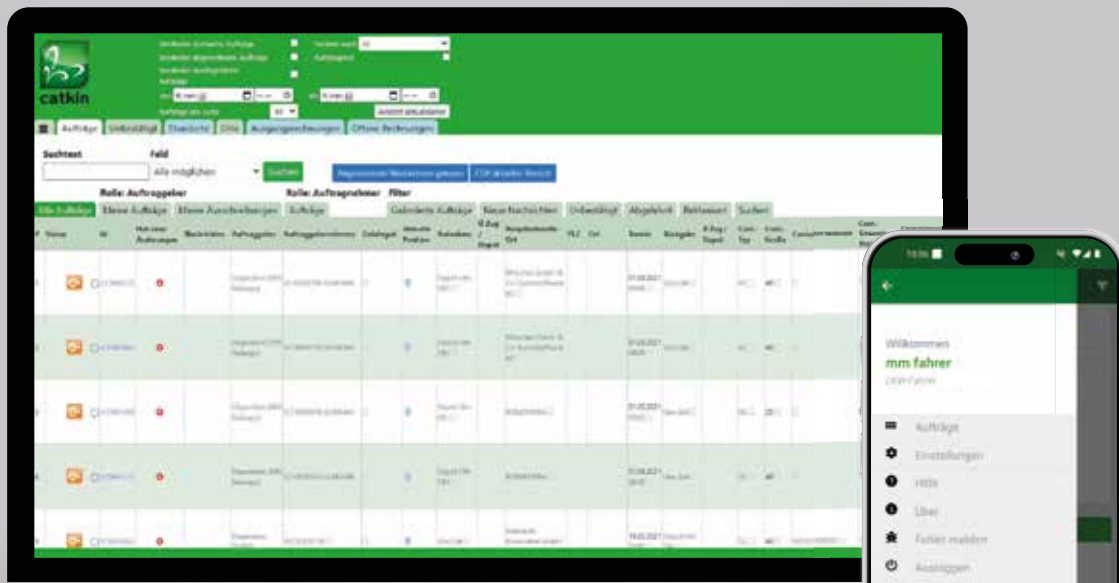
catkin

Aufträge | Unbestätigt | Übersicht | Orte | Ausgangsrechnungen | Offene Rechnungen

Suchtext

Feld

Alle möglichen

Suchen

Rolle: Auftraggeber

Rolle: Auftragnehmer

Filter

Alle Aufträge | Eigene Aufträge | Eigene Ausschreibungen | Aufträge | Geänderte Aufträge | Neue Nachrichten | Unbestätigt | Abgelehnt | Bestesser | Suchen

Status | Id | Nachrichten | Auftraggeber | Zeitangabe | Abholer | Datum

Willkommen

mm fahrer

Aufträge

Einstellungen

Hilfe

Über

Fehler melden

Ausloggen